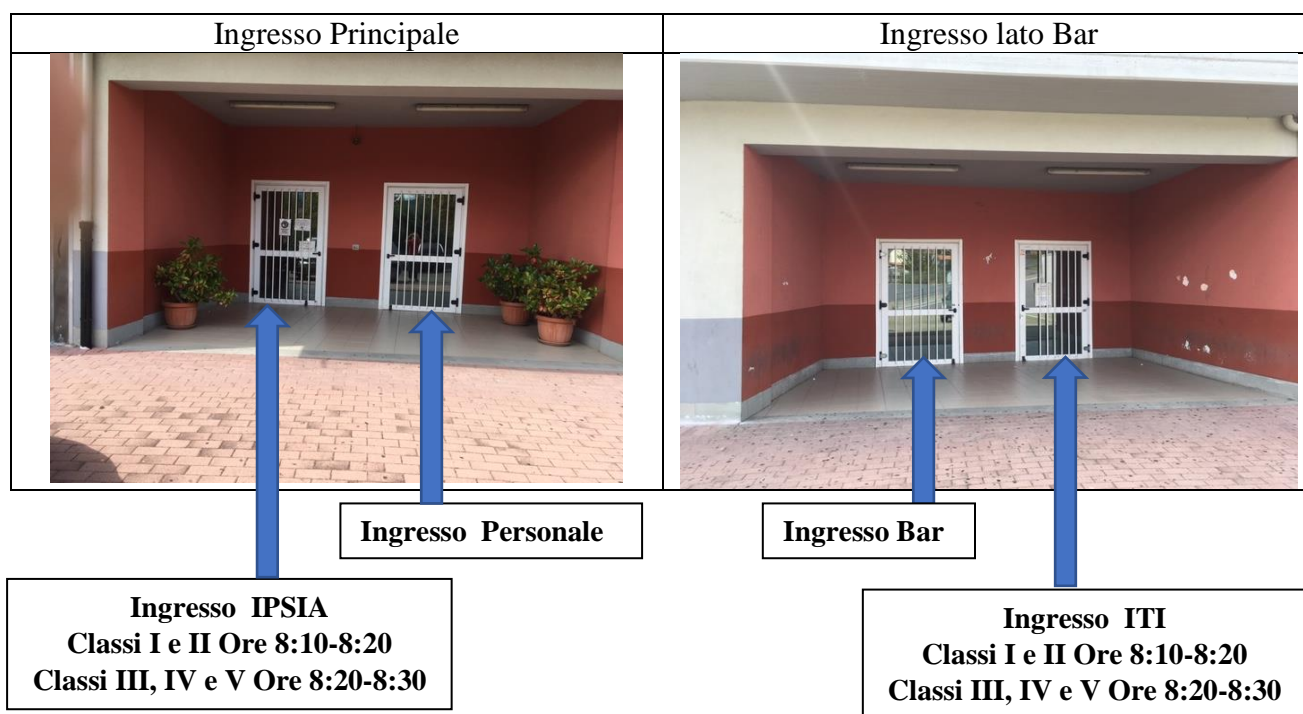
| Ingresso Principale | Ingresso lato Bar |
|---|---|

**Ingresso Personale**

**Ingresso Bar**

**Ingresso IPSIA**
**Classi I e II Ore 8:10-8:20**
**Classi III, IV e V Ore 8:20-8:30**

**Ingresso ITI**
**Classi I e II Ore 8:10-8:20**
**Classi III, IV e V Ore 8:20-8:30**